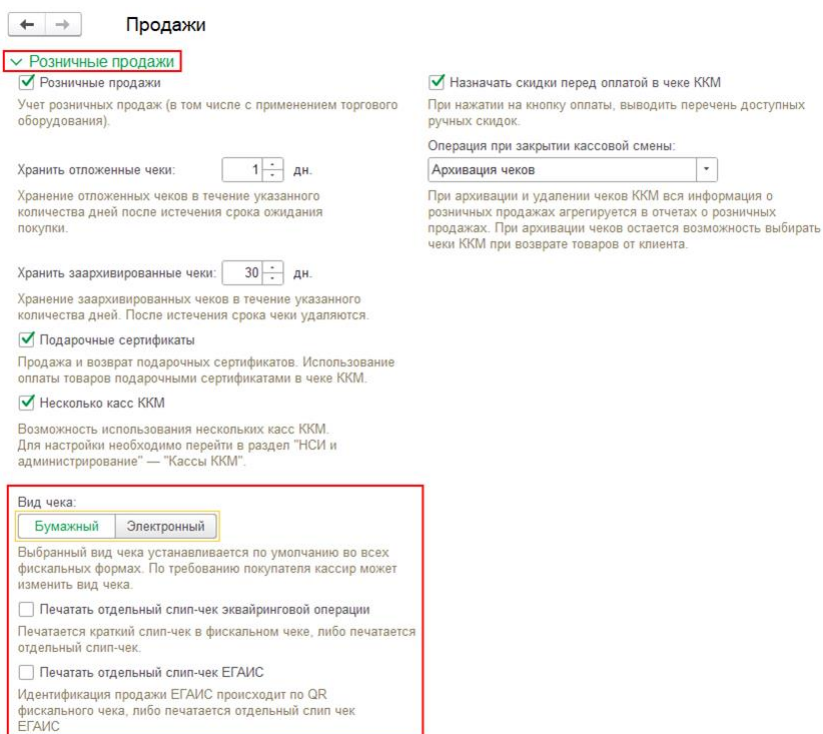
Продажи

Розничные продажи

Розничные продажи

Учет розничных продаж (в том числе с применением торгового оборудования).

Хранить отложенные чеки: 1 дн.

Хранение отложенных чеков в течение указанного количества дней после истечения срока ожидания покупки.

Хранить заархивированные чеки: 30 дн.

Хранение заархивированных чеков в течение указанного количества дней. После истечения срока чеки удаляются.

Подарочные сертификаты

Продажа и возврат подарочных сертификатов. Использование оплаты товаров подарочными сертификатами в чеке ККМ.

Несколько касс ККМ

Возможность использования нескольких касс ККМ. Для настройки необходимо перейти в раздел "НСИ и администрирование" — "Кассы ККМ".

Вид чека:

Бумажный | Электронный

Выбранный вид чека устанавливается по умолчанию во всех фискальных формах. По требованию покупателя кассир может изменить вид чека.

Печатать отдельный слип-чек эквайринговой операции

Печатается краткий слип-чек в фискальном чеке, либо печатается отдельный слип-чек.

Печатать отдельный слип-чек ЕГАИС

Идентификация продажи ЕГАИС происходит по QR фискального чека, либо печатается отдельный слип чек ЕГАИС

Назначать скидки перед оплатой в чеке ККМ

При нажатии на кнопку оплаты, выводить перечень доступных ручных скидок.

Операция при закрытии кассовой смены:

Архивация чеков

При архивации и удалении чеков ККМ вся информация о розничных продажах агрегируется в отчетах о розничных продажах. При архивации чеков остается возможность выбирать чеки ККМ при возврате товаров от клиента.